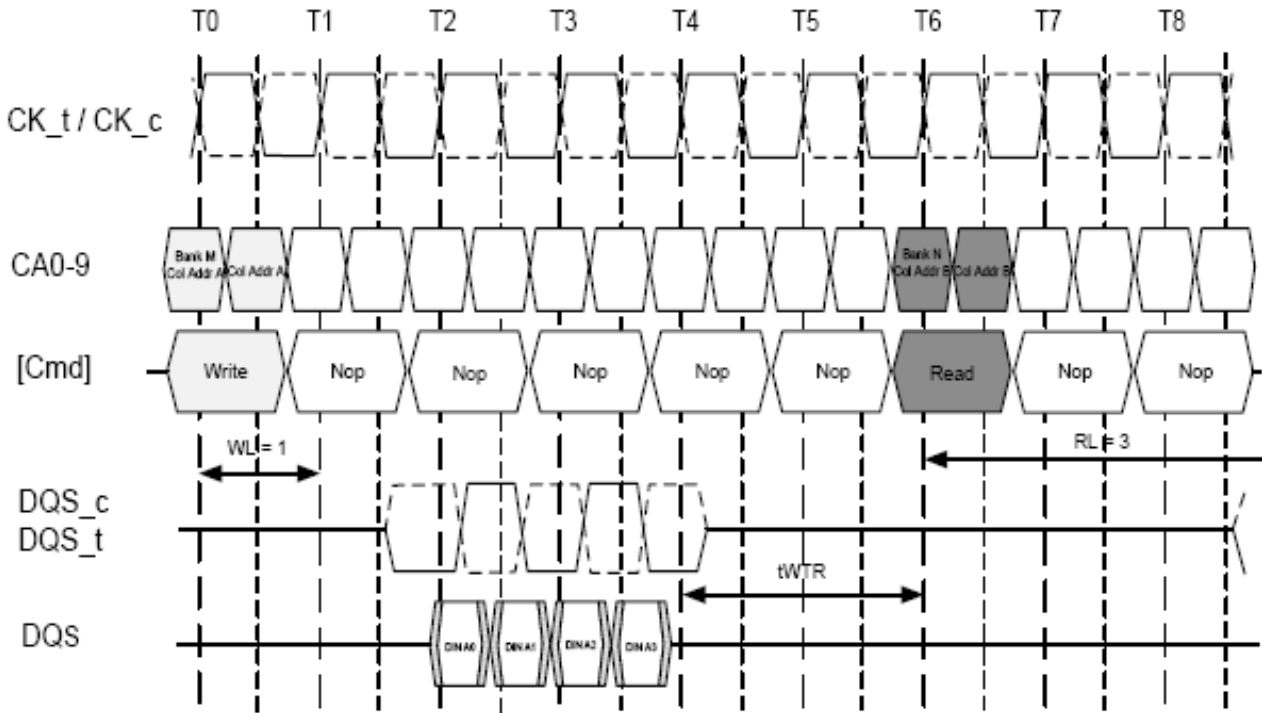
T0 T1 T2 T3 T4 T5 T6 T7 T8

CK_t / CK_c

CA0-9

Bank M Col Addr A

Col Addr A

Bank N Col Addr B

Col Addr B

[Cmd]

Write

Nop

Nop

Nop

Nop

Nop

Read

Nop

Nop

WL = 1

RL = 3

DQS_c
DQS_t

tWTR

DQS

DIN A0

DIN A1

DIN A2

DIN A3